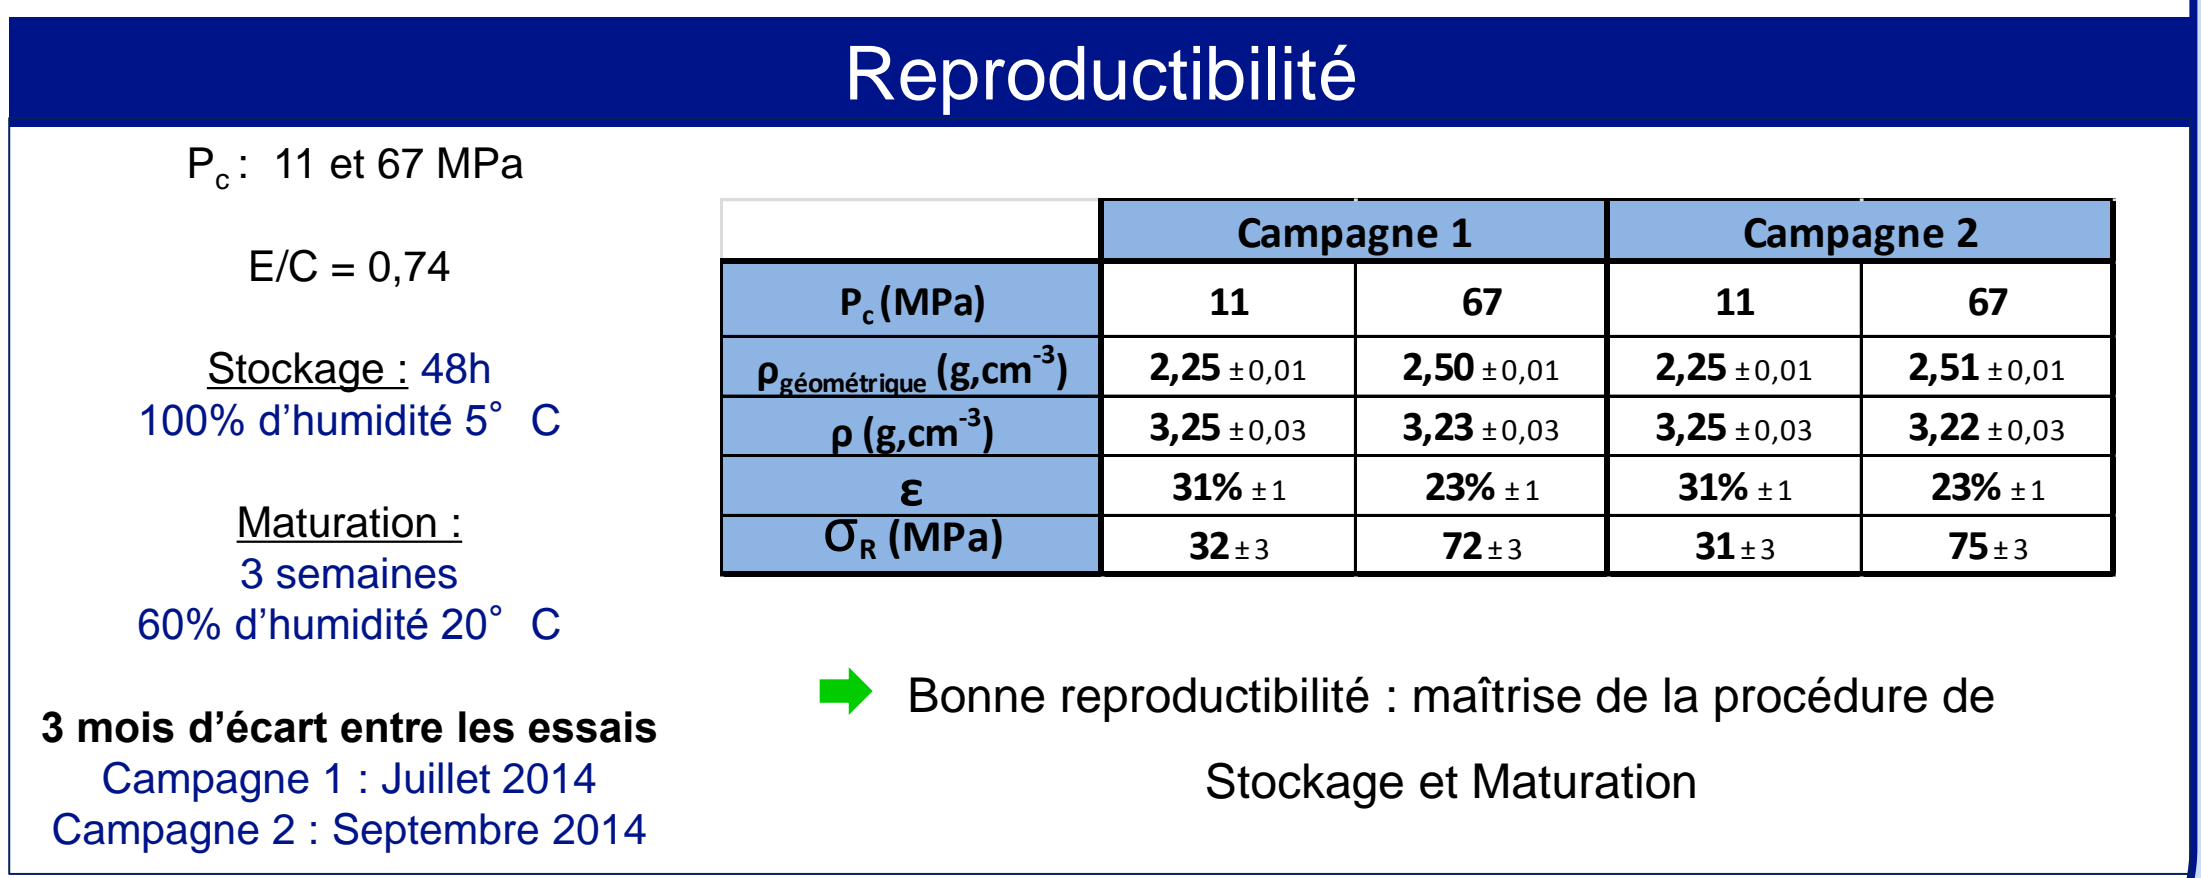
Reproductibilité

$P_c$ : 11 et 67 MPa

E/C = 0,74

Stockage : 48h
100% d'humidité 5° C

Maturation :
3 semaines
60% d'humidité 20° C

3 mois d'écart entre les essais
Campagne 1 : Juillet 2014
Campagne 2 : Septembre 2014

| | Campagne 1 | | Campagne 2 | |
|---|---|---|---|---|
| $P_c$ (MPa) | 11 | 67 | 11 | 67 |
| $\rho_{géométrique}$ (g,cm$^{-3}$) | 2,25 ±0,01 | 2,50 ±0,01 | 2,25 ±0,01 | 2,51 ±0,01 |
| $\rho$ (g,cm$^{-3}$) | 3,25 ±0,03 | 3,23 ±0,03 | 3,25 ±0,03 | 3,22 ±0,03 |
| $\varepsilon$ | 31% ±1 | 23% ±1 | 31% ±1 | 23% ±1 |
| $\sigma_R$ (MPa) | 32 ±3 | 72 ±3 | 31 ±3 | 75 ±3 |

Bonne reproductibilité : maîtrise de la procédure de Stockage et Maturation